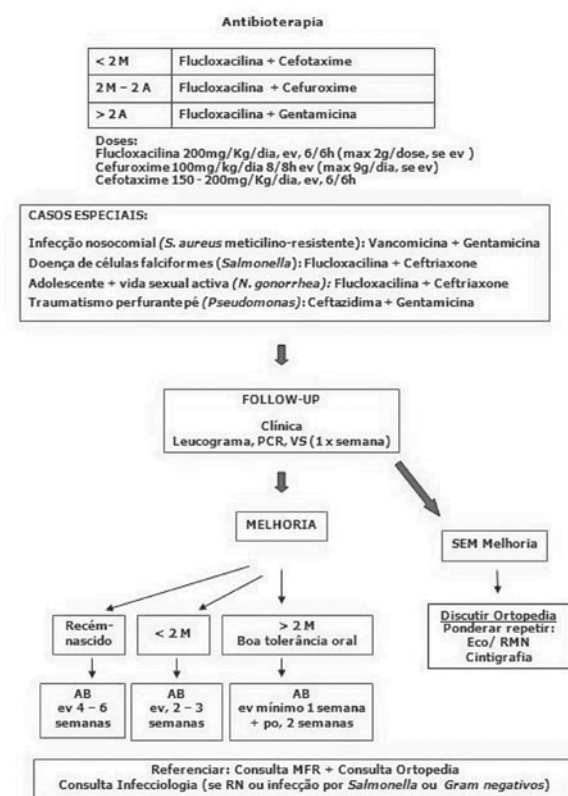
Antibioterapia

| < 2 M | Flucloxacilina + Cefotaxime |
|---|---|
| 2 M – 2 A | Flucloxacilina + Cefuroxime |
| > 2 A | Flucloxacilina + Gentamicina |

Doses:
Flucloxacilina 200mg/Kg/dia, ev, 6/6h (max 2g/dose, se ev )
Cefuroxime 100mg/kg/dia 8/8h ev (max 9g/dia, se ev)
Cefotaxime 150 - 200mg/Kg/dia, ev, 6/6h

CASOS ESPECIAIS:

Infecção nosocomial (S. aureus meticilino-resistente): Vancomicina + Gentamicina
Doença de células falciformes (Salmonella): Flucloxacilina + Ceftriaxone
Adolescente + vida sexual activa (N. gonorrhea): Flucloxacilina + Ceftriaxone
Traumatismo perfurante pé (Pseudomonas): Ceftazidima + Gentamicina

FOLLOW-UP
Clínica
Leucograma, PCR, VS (1 x semana)

MELHORIA

SEM Melhoria

Recém-nascido

< 2 M

> 2 M
Boa tolerância oral

AB
ev 4 – 6 semanas

AB
ev, 2 – 3 semanas

AB
ev mínimo 1 semana + po, 2 semanas

Discutir Ortopedia
Ponderar repetir:
Eco/ RMN
Cintigrafia

Referenciar: Consulta MFR + Consulta Ortopedia
Consulta Infecciologia (se RN ou infecção por Salmonella ou Gram negativos)